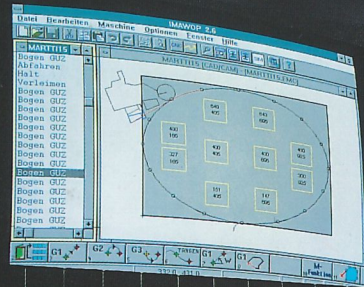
Datei Bearbeiten Maschine IMAWOP 5.6 Optionen Fenster Hilfe

MARTT115

Bogen GUZ
Abfahren
Halt
Verleimen
Bogen GUZ
Bogen GUZ
Bogen GUZ
Bogen GUZ
Bogen GUZ
Bogen GUZ
Bogen GUZ
Bogen GUZ
Bogen GUZ
Bogen GUZ
Bogen GUZ
Bogen GUZ
Bogen GUZ

MARTT115 [ADICAM] [MARTT115.EMS]

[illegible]
400

543
400

400
595

327
595

400
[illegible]

400
595

400
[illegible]

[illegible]
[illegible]

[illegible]
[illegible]

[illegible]
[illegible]

G1 G2 G3 G1 G1 M-Funktion

332.0 411.0